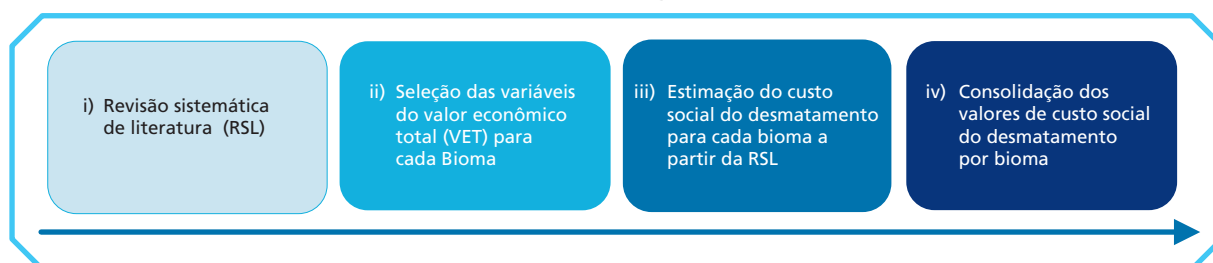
i) Revisão sistemática de literatura (RSL)

ii) Seleção das variáveis do valor econômico total (VET) para cada Bioma

iii) Estimação do custo social do desmatamento para cada bioma a partir da RSL

iv) Consolidação dos valores de custo social do desmatamento por bioma